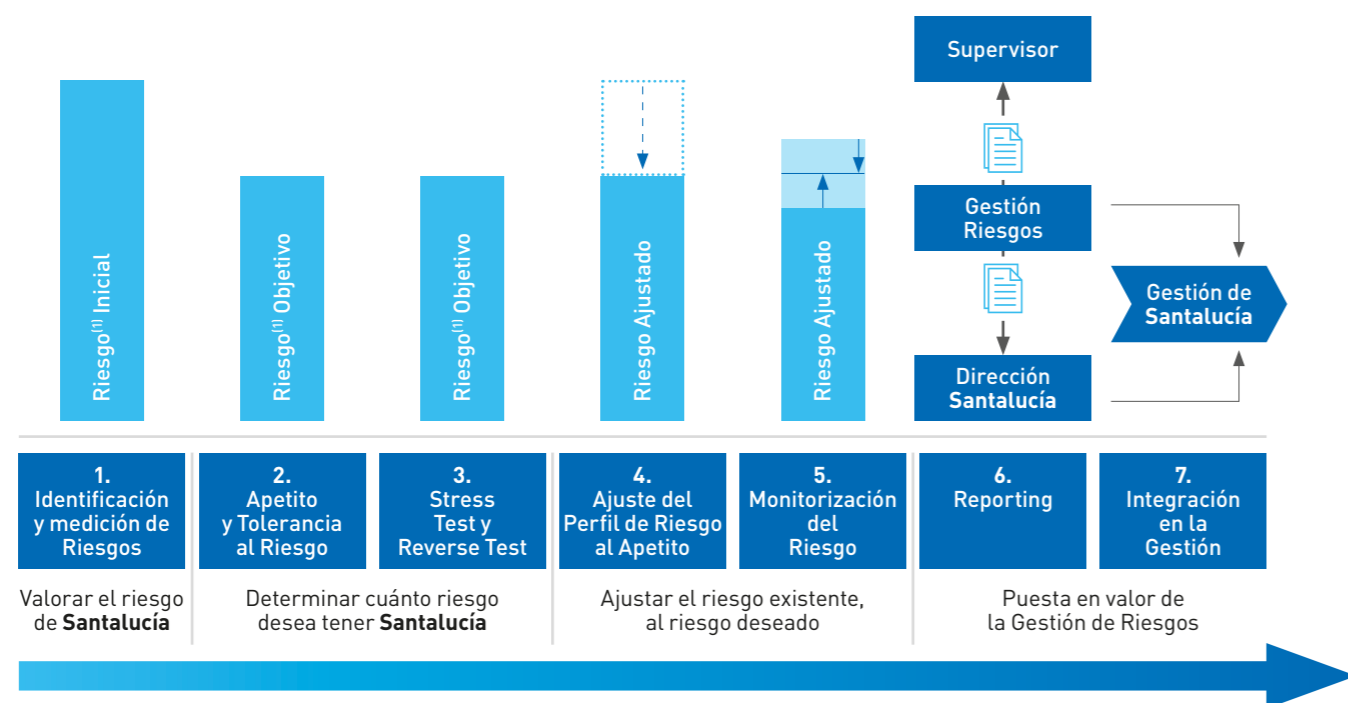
Riesgo$^{(1)}$ Inicial

Riesgo$^{(1)}$ Objetivo

Riesgo$^{(1)}$ Objetivo

Riesgo Ajustado

Riesgo Ajustado

Supervisor

Gestión Riesgos

Dirección Santalucía

Gestión de Santalucía

1. Identificación y medición de Riesgos

2. Apetito y Tolerancia al Riesgo

3. Stress Test y Reverse Test

4. Ajuste del Perfil de Riesgo al Apetito

5. Monitorización del Riesgo

6. Reporting

7. Integración en la Gestión

Valorar el riesgo de **Santalucía**

Determinar cuánto riesgo desea tener **Santalucía**

Ajustar el riesgo existente, al riesgo deseado

Puesta en valor de la Gestión de Riesgos